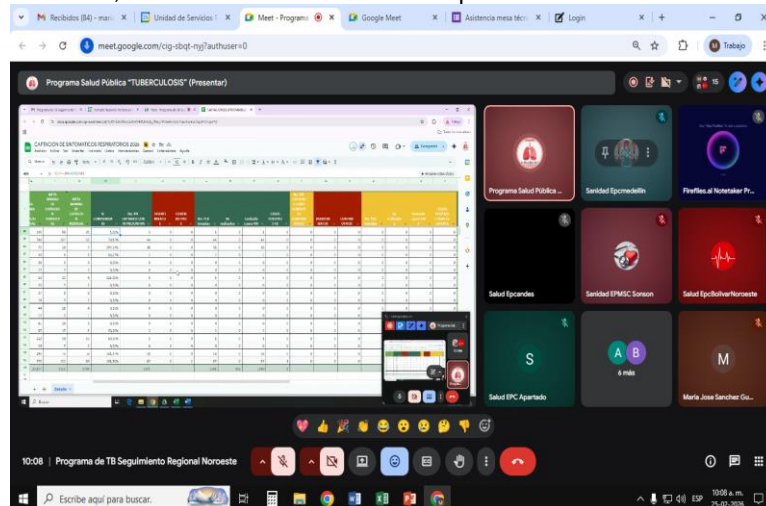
Recibidos (84) - mar
Unidad de Servicios
Meet - Programa
Google Meet
Asistencia mesa técn
Login

meet.google.com/cig-sbqt-nyj?authuser=0

Trabajo

Programa Salud Pública "TUBERCULOSIS" (Presentar)

15

CAPTACION DE SINTOMATICOS RESPIRATORIOS 2026

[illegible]

Programa Salud Pública ...
Sanidad Epcmedellin
Fireflies.ai Notetaker Pr...
Salud Epcandes
Sanidad EPMSC Sonson
Salud EpcBolivarNoroeste
S
Salud EPC Apartado
A B
6 más
M
Maria Jose Sanchez Gu...

10:08 | Programa de TB Seguimiento Regional Noroeste

Escribe aquí para buscar.

ESP
10:08 a. m.
25-07-2026